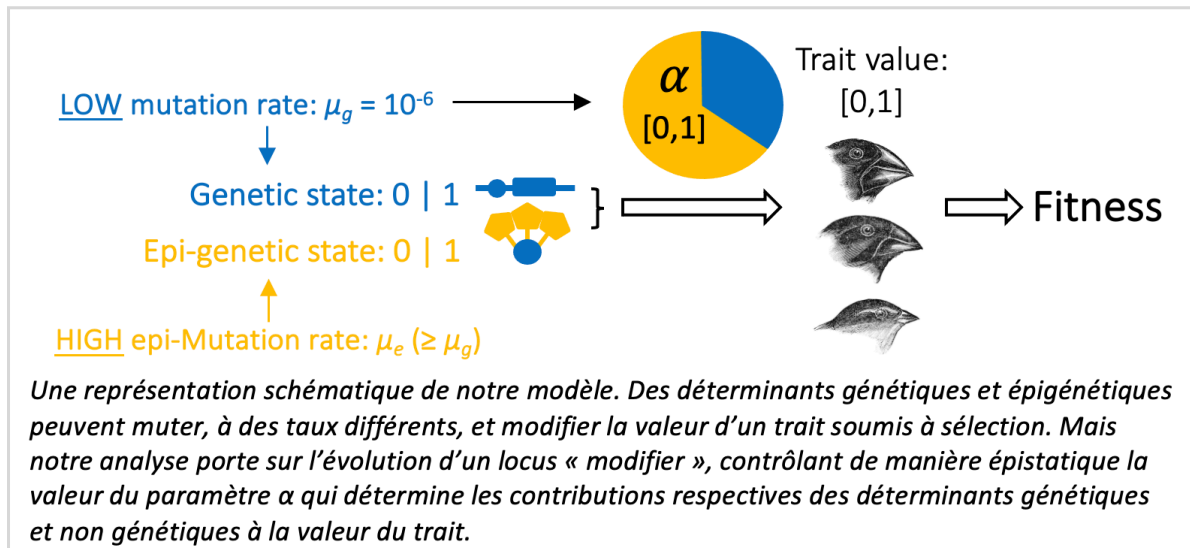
LOW mutation rate: $\mu_g = 10^{-6}$

$\alpha$
[0,1]

Trait value:
[0,1]

Genetic state: 0 | 1

Epi-genetic state: 0 | 1

HIGH epi-Mutation rate: $\mu_e$ ($\geq \mu_g$)

Fitness

Une représentation schématique de notre modèle. Des déterminants génétiques et épigénétiques peuvent muter, à des taux différents, et modifier la valeur d'un trait soumis à sélection. Mais notre analyse porte sur l'évolution d'un locus « modifier », contrôlant de manière épistatique la valeur du paramètre α qui détermine les contributions respectives des déterminants génétiques et non génétiques à la valeur du trait.